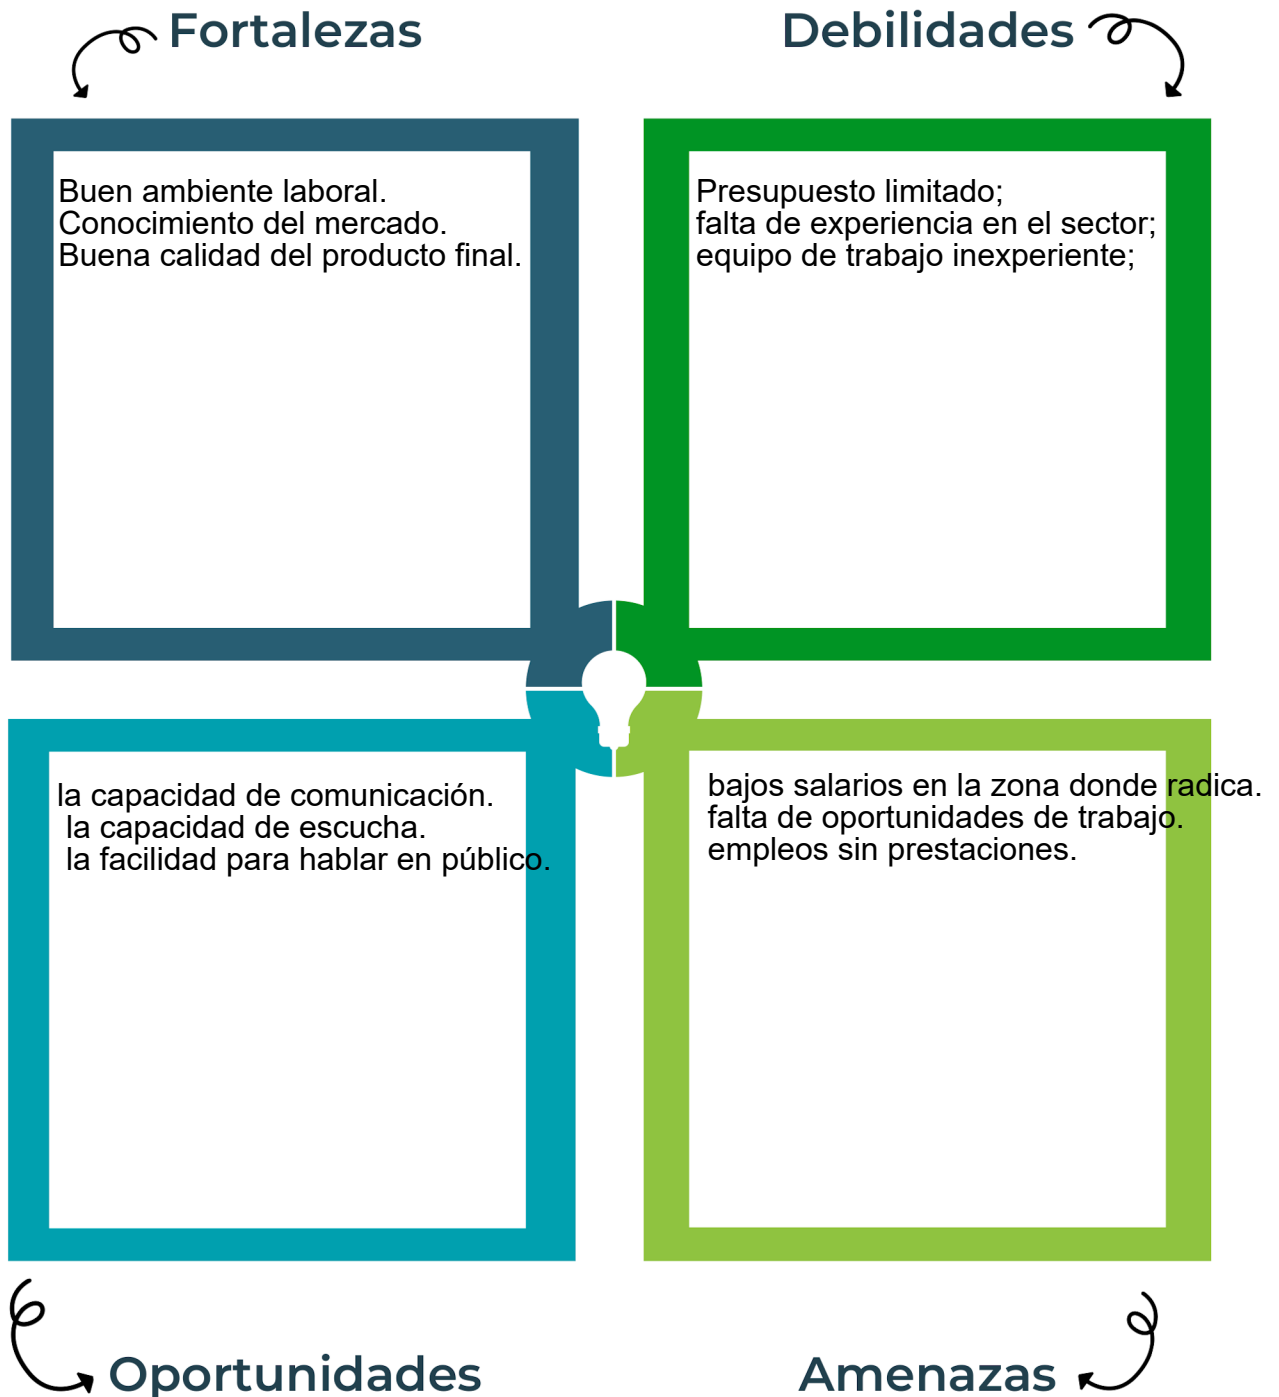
Fortalezas

Debilidades

Buen ambiente laboral.
Conocimiento del mercado.
Buena calidad del producto final.

Presupuesto limitado;
falta de experiencia en el sector;
equipo de trabajo inexperiente;

la capacidad de comunicación.
la capacidad de escucha.
la facilidad para hablar en público.

bajos salarios en la zona donde radica.
falta de oportunidades de trabajo.
empleos sin prestaciones.

Oportunidades

Amenazas